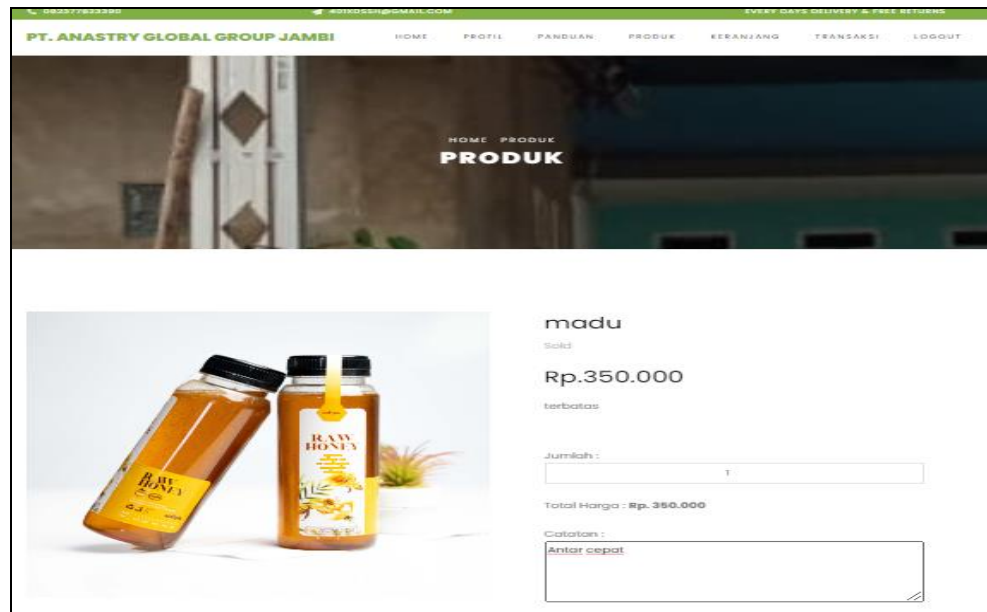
PT. ANASTRY GLOBAL GROUP JAMBI

HOME PROFIL PANDUAN PRODUK KERANJANG TRANSAKSI LOGOUT

HOME PRODUK

PRODUK

RAW HONEY

RAW HONEY

madu

Sold

Rp.350.000

terbatas

Jumlah :

1

Total Harga : Rp. 350.000

Catatan :

Antar cepat